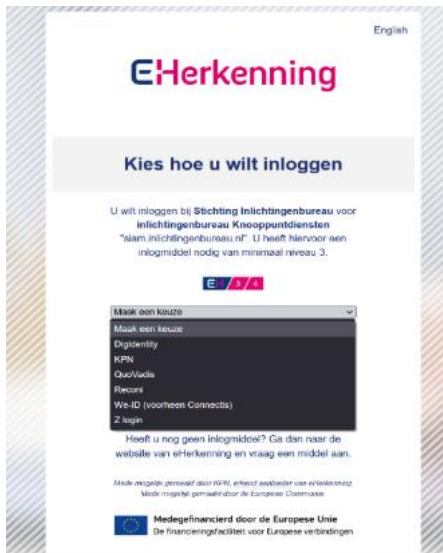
English

eHerkenning

Kies hoe u wilt inloggen

U wilt inloggen bij Stichting Inlichtingenbureau voor inlichtingenbureau Knooppuntdiensten "siam.inlichtingenbureau.nl". U heeft hiervoor een inlogmiddel nodig van minimaal niveau 3.

E 3 4

Maak een keuze

Maak een keuze
Digidentity
KPN
QuoVadis
Reconi
We-ID (voorheen Connectis)
Z login

Heeft u nog geen inlogmiddel? Ga dan naar de website van eHerkenning en vraag een middel aan.

Mede mogelijk gemaakt door KPN, erkend aanbieder van eHerkenning. Mede mogelijk gemaakt door de Europese Commissie.

Medegefinancierd door de Europese Unie
De financieringsfaciliteit voor Europese verbindingen